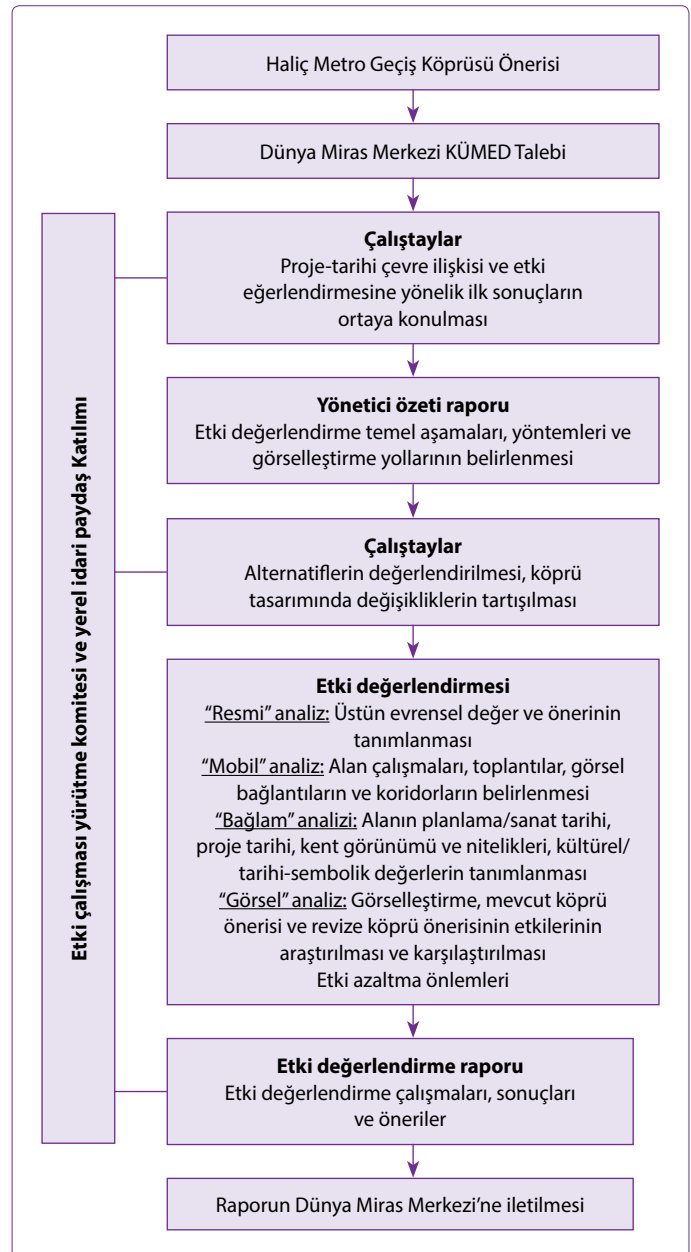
Haliç Metro Geçiş Köprüsü Önerisi

Dünya Miras Merkezi KÜMED Talebi

Etki çalışması yürütme komitesi ve yerel idari paydaş Katılımı

**Çalıştaylar**
Proje-tarihi çevre ilişkisi ve etki eğerlendirmesine yönelik ilk sonuçların ortaya konulması

**Yönetici özeti raporu**
Etki değerlendirme temel aşamaları, yöntemleri ve görselleştirme yollarının belirlenmesi

**Çalıştaylar**
Alternatiflerin değerlendirilmesi, köprü tasarımında değişikliklerin tartışılması

**Etki değerlendirmesi**
"Resmi" analiz: Üstün evrensel değer ve önerinin tanımlanması
"Mobil" analiz: Alan çalışmaları, toplantılar, görsel bağlantıların ve koridorların belirlenmesi
"Bağlam" analizi: Alanın planlama/sanat tarihi, proje tarihi, kent görünümü ve nitelikleri, kültürel/tarihi-sembolik değerlerin tanımlanması
"Görsel" analiz: Görselleştirme, mevcut köprü önerisi ve revize köprü önerisinin etkilerinin araştırılması ve karşılaştırılması
Etki azaltma önlemleri

**Etki değerlendirme raporu**
Etki değerlendirme çalışmaları, sonuçları ve öneriler

Raporun Dünya Miras Merkezi'ne iletilmesi